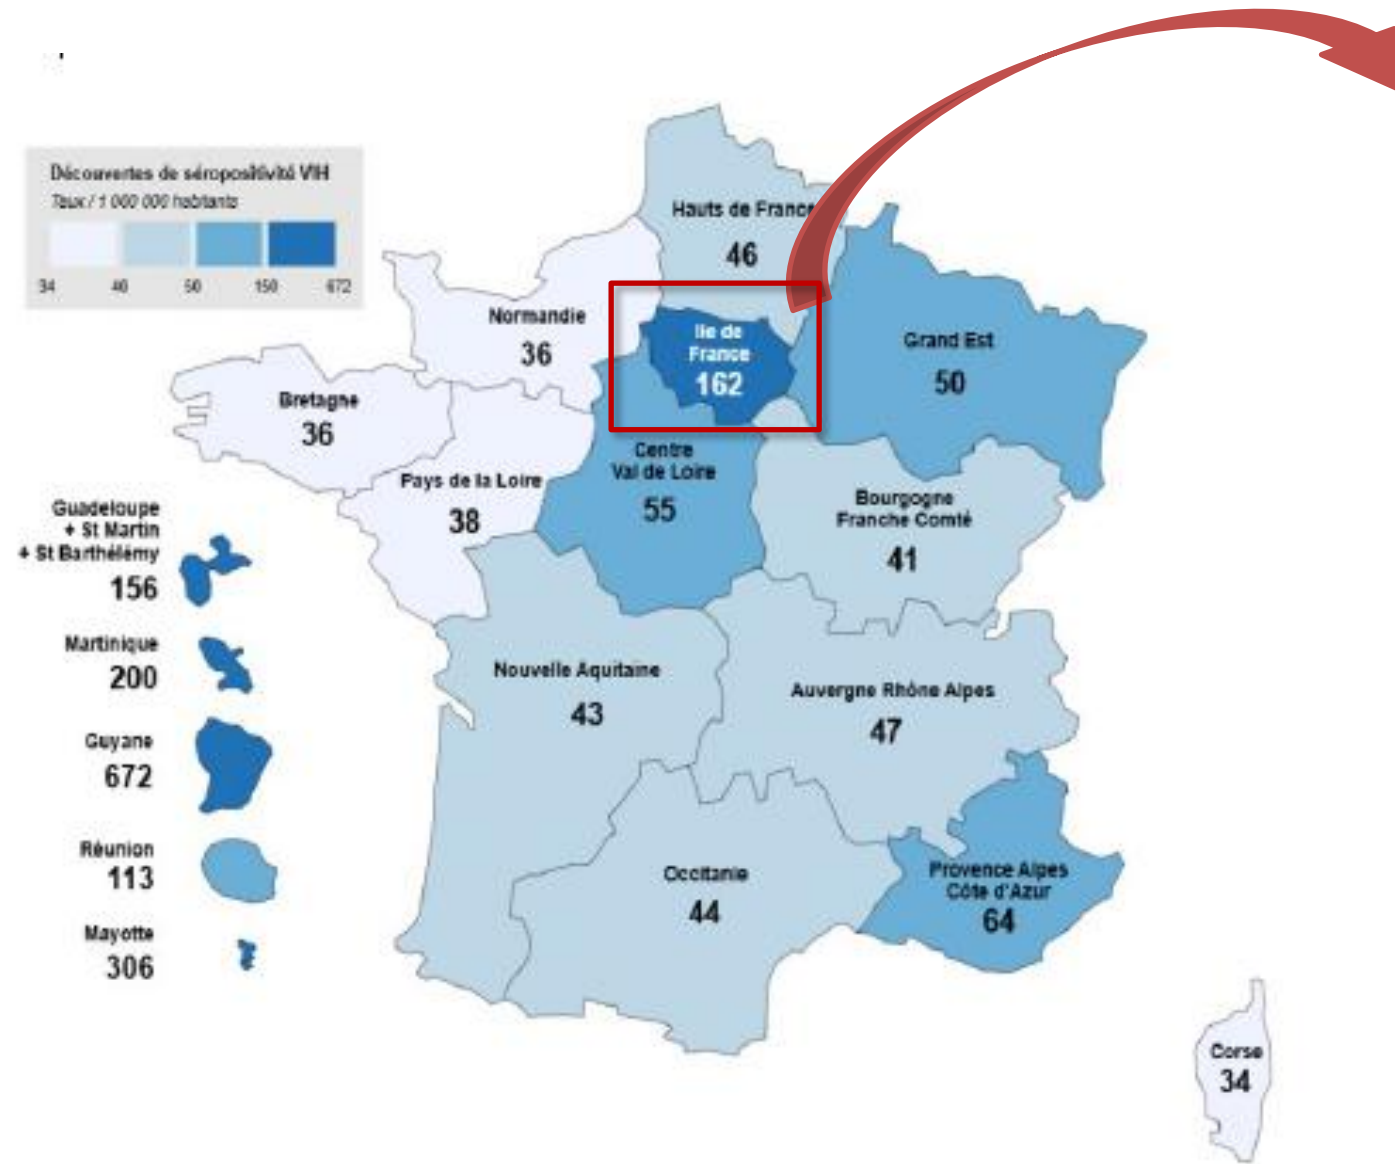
Découvertes de séropositivité VIH
Taux / 1 000 000 habitants

34 40 50 150 672

Hauts de Franc
46

Normandie
36

Ile de France
162

Grand Est
50

Bretagne
36

Pays de la Loire
38

Centre Val de Loire
55

Bourgogne Franche Comté
41

Guadeloupe + St Martin + St Barthélémy
156

Martinique
200

Guyane
672

Réunion
113

Mayotte
306

Nouvelle Aquitaine
43

Auvergne Rhône Alpes
47

Occitanie
44

Provence Alpes Côte d'Azur
64

Corse
34